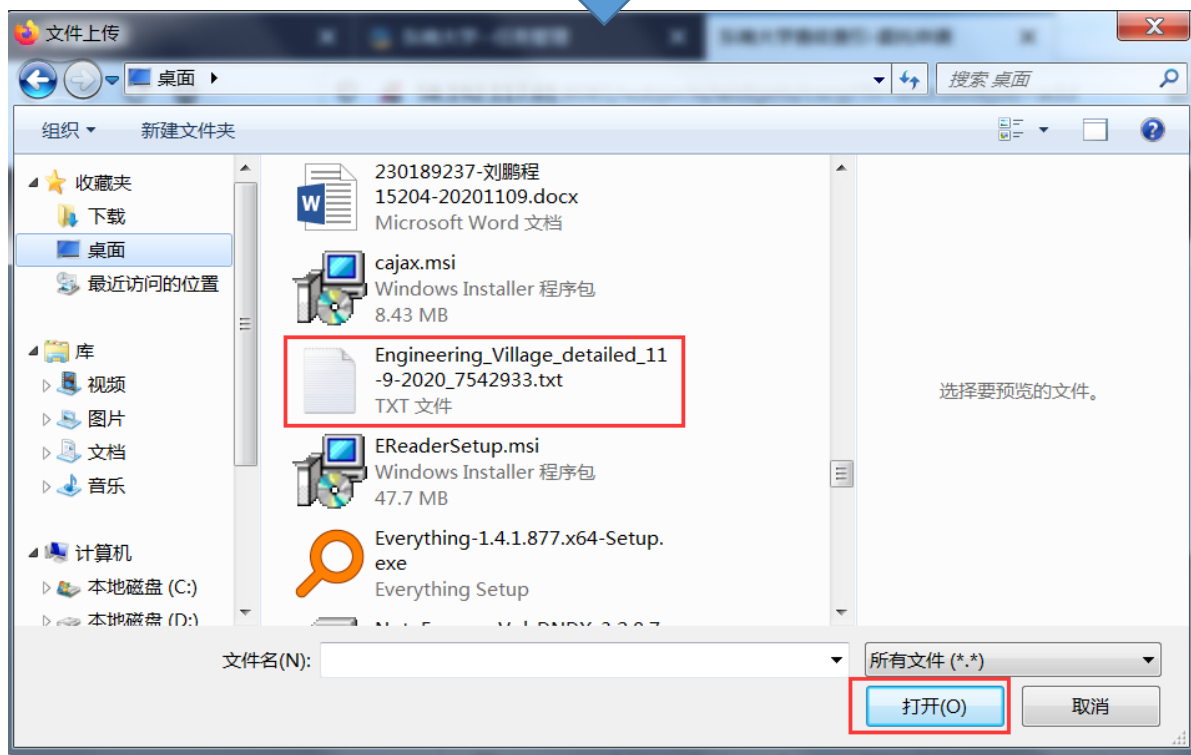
文件上传

桌面 ▸

搜索 桌面

组织 ▾ 新建文件夹

收藏夹
下载
桌面
最近访问的位置

库
视频
图片
文档
音乐

计算机
本地磁盘 (C:)
本地磁盘 (D:)

230189237-刘鹏程15204-20201109.docx
Microsoft Word 文档

cajax.msi
Windows Installer 程序包
8.43 MB

Engineering_Village_detailed_11-9-2020_7542933.txt
TXT 文件

EReaderSetup.msi
Windows Installer 程序包
47.7 MB

Everything-1.4.1.877.x64-Setup.exe
Everything Setup

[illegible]

选择要预览的文件。

文件名(N):

所有文件 (*.*)

打开(O)

取消